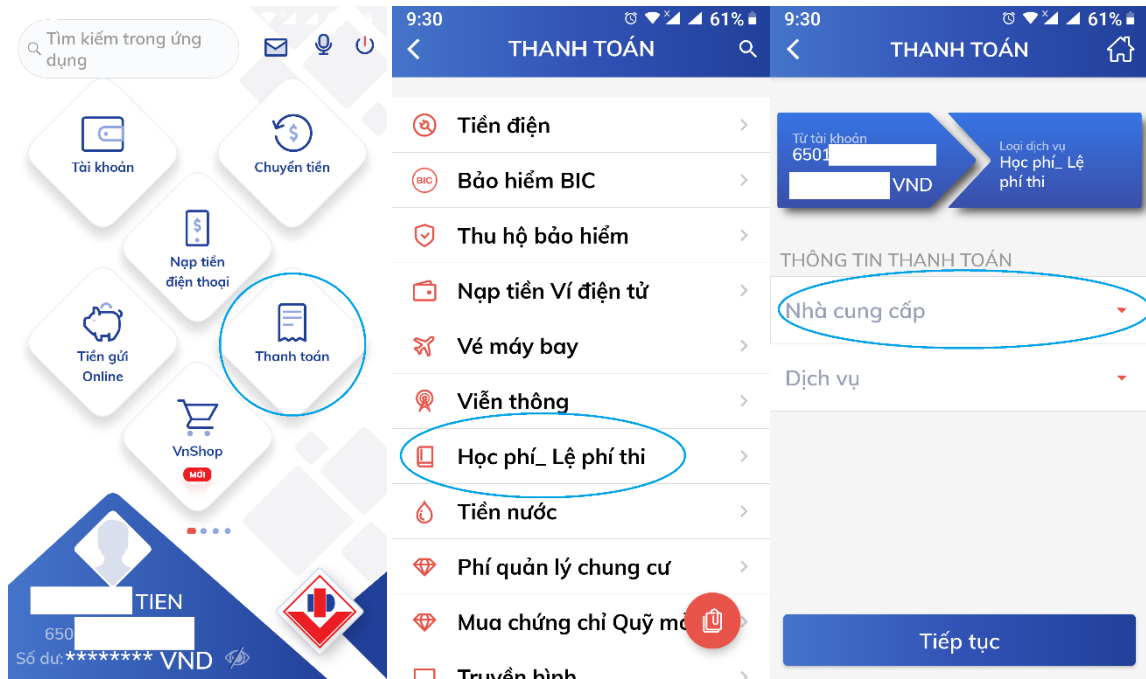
Tìm kiếm trong ứng dụng

Tài khoản

Chuyển tiền

Nạp tiền điện thoại

Tiền gửi Online

Thanh toán

VnShop

MỚI

TIEN

650

Số dư: ******** VND

9:30 61%

THANH TOÁN

Tiền điện

BIC Bảo hiểm BIC

Thu hộ bảo hiểm

Nạp tiền Ví điện tử

Vé máy bay

Viễn thông

Học phí_ Lệ phí thi

Tiền nước

Phí quản lý chung cư

Mua chứng chỉ Quỹ mở

Truyền hình

9:30 61%

THANH TOÁN

Từ tài khoản
6501
VND

Loại dịch vụ
Học phí_ Lệ phí thi

THÔNG TIN THANH TOÁN

Nhà cung cấp

Dịch vụ

Tiếp tục